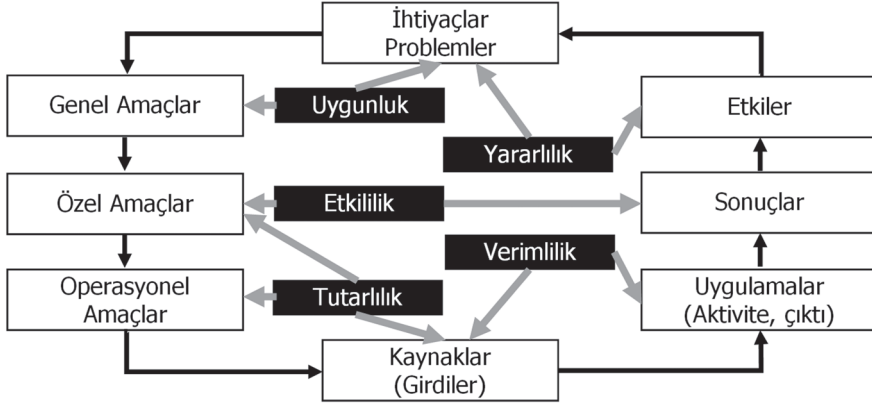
İhtiyaçlar
Problemler

Genel Amaçlar

Uygunluk

Etkiler

Yararlılık

Özel Amaçlar

Etkililik

Sonuçlar

Verimlilik

Operasyonel Amaçlar

Tutarlılık

Uygulamalar
(Aktivite, çıktı)

Kaynaklar
(Girdiler)